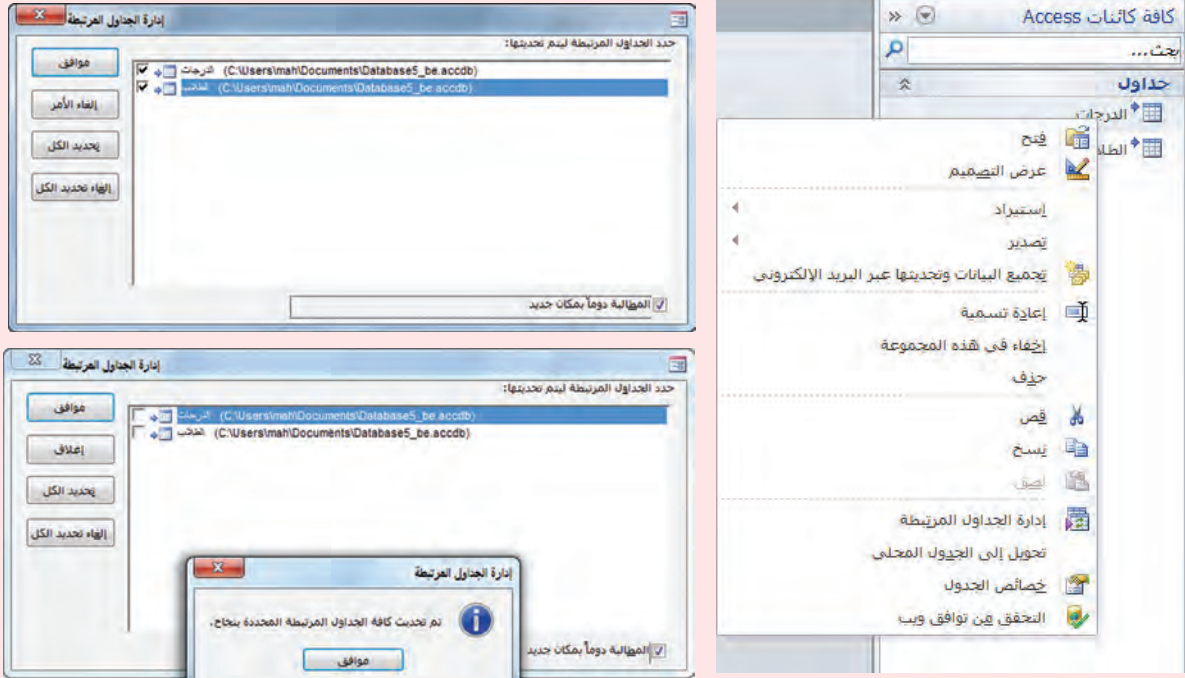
كافة كائنات Access
بحث...
جداول
الدرجات
الطلاب

فتح
عرض التصميم
استيراد
تصدير
تجميع البيانات وتحديثها عبر البريد الإلكتروني
إعادة تسمية
إخفاء في هذه المجموعة
حذف
قص
نسخ
لصق
إدارة الجداول المرتبطة
تحويل إلى الجدول المحلي
خصائص الجدول
التحقق من توافق ويب

إدارة الجداول المرتبطة
حدد الجداول المرتبطة ليتم تحديثها:
الدرجات (C:\Users\mah\Documents\Database5_be.accdb)
الطلاب (C:\Users\mah\Documents\Database5_be.accdb)
موافق
إلغاء الأمر
تحديد الكل
إلغاء تحديد الكل
المطالبة دوماً بمكان جديد

إدارة الجداول المرتبطة
حدد الجداول المرتبطة ليتم تحديثها:
الدرجات (C:\Users\mah\Documents\Database5_be.accdb)
الطلاب (C:\Users\mah\Documents\Database5_be.accdb)
موافق
إغلاق
تحديد الكل
إلغاء تحديد الكل
المطالبة دوماً بمكان جديد

إدارة الجداول المرتبطة
تم تحديث كافة الجداول المرتبطة المحددة بنجاح.
موافق